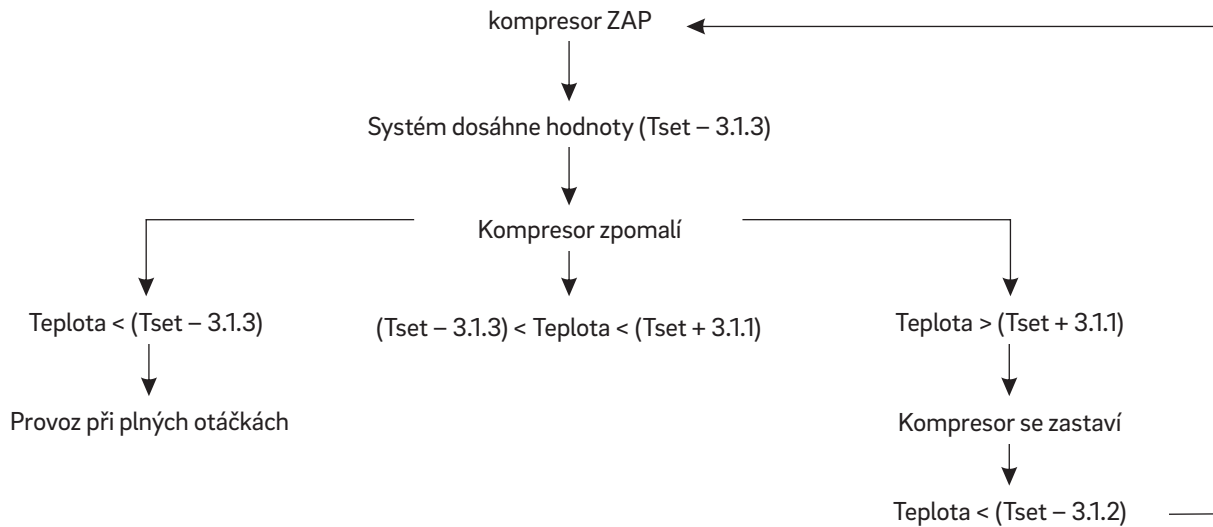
kompresor ZAP

Systém dosáhne hodnoty (Tset – 3.1.3)

Kompresor zpomalí

Teplota < (Tset – 3.1.3)

Provoz při plných otáčkách

(Tset – 3.1.3) < Teplota < (Tset + 3.1.1)

Teplota > (Tset + 3.1.1)

Kompresor se zastaví

Teplota < (Tset – 3.1.2)